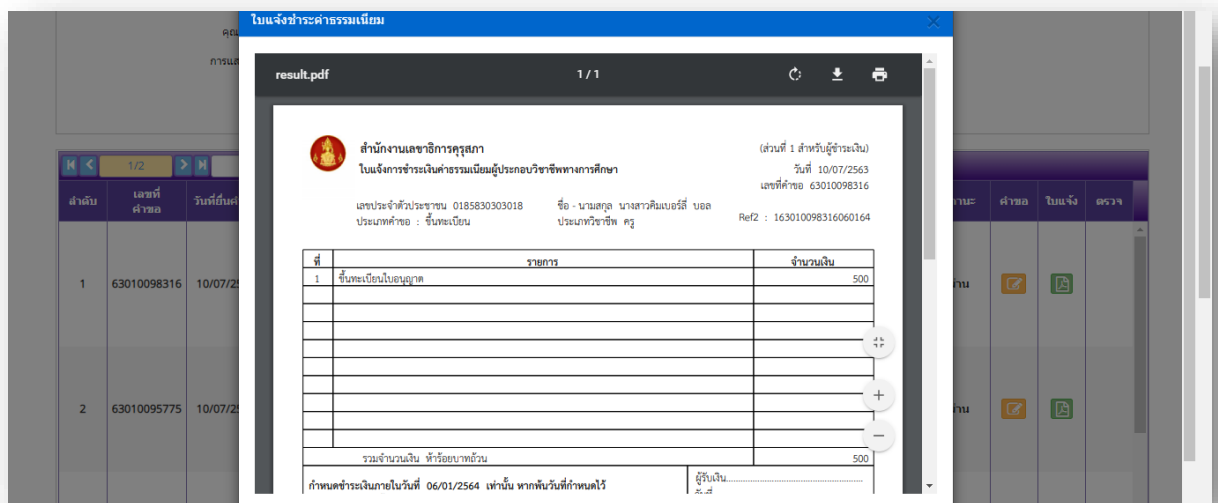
ใบแจ้งชำระค่าธรรมเนียม

คุณ

การแส

1/2

ลำดับ | เลขที่คำขอ | วันที่ยื่นค

1 63010098316 10/07/25

2 63010095775 10/07/25

านะ | คำขอ | ใบแจ้ง | ตรวจ

result.pdf 1 / 1

สำนักงานเลขาธิการคุรุสภา
ใบแจ้งการชำระเงินค่าธรรมเนียมผู้ประกอบวิชาชีพทางการศึกษา

(ส่วนที่ 1 สำหรับผู้ชำระเงิน)
วันที่ 10/07/2563
เลขที่คำขอ 63010098316

เลขประจำตัวประชาชน 0185830303018
ประเภทคำขอ : ขึ้นทะเบียน

ชื่อ - นามสกุล นางสาวคิมเบอร์ลี่ บอล
ประเภทวิชาชีพ ครู

Ref2 : 163010098316060164

| ที่ | รายการ | จำนวนเงิน |
|---|---|---|
| 1 | ขึ้นทะเบียนใบอนุญาต | 500 |
| | | |
| | | |
| | | |
| | | |
| | | |
| | | |
| | | |
| | | |
| | | |
| | รวมจำนวนเงิน ห้าร้อยบาทถ้วน | 500 |

กำหนดชำระเงินภายในวันที่ 06/01/2564 เท่านั้น หากพ้นวันที่กำหนดไว้

ผู้รับเงิน.......................................